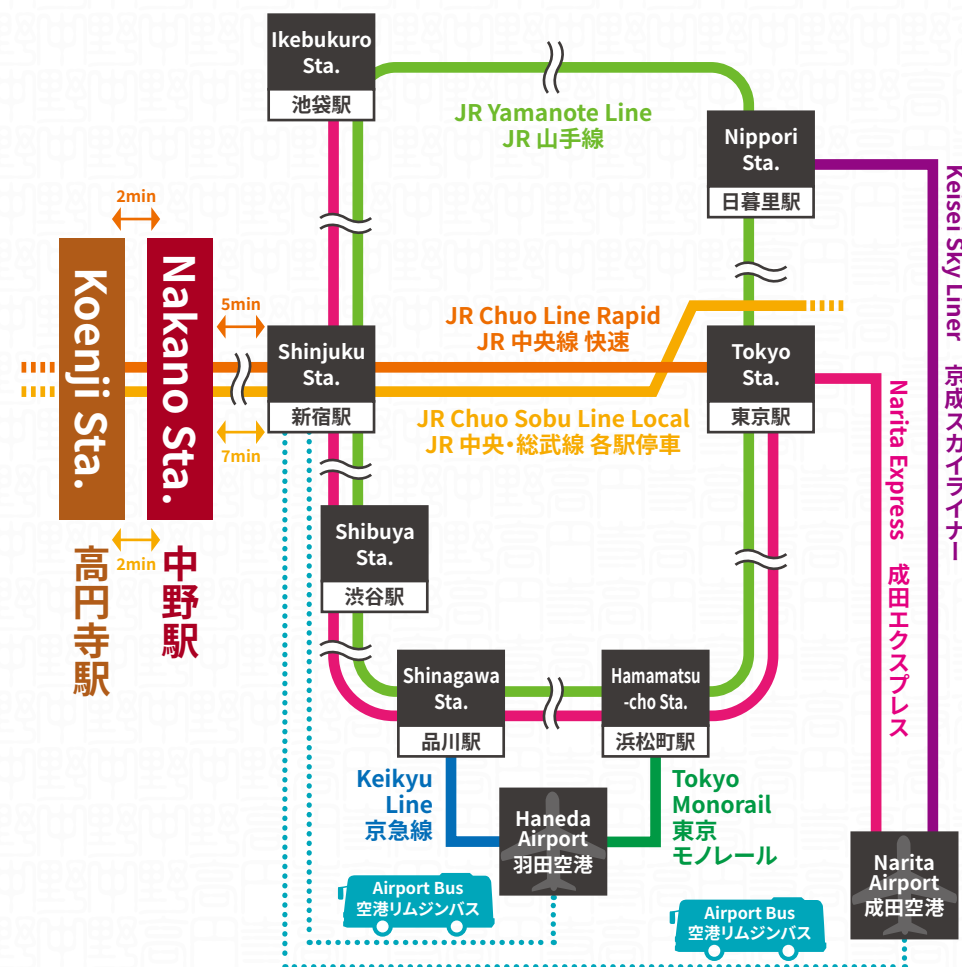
Ikebukuro Sta.
池袋駅

JR Yamanote Line
JR 山手線

Nippori Sta.
日暮里駅

Keisei Sky Liner 京成スカイライナー

2min

Koenji Sta.

Nakano Sta.

5min

Shinjuku Sta.
新宿駅

JR Chuo Line Rapid
JR 中央線 快速

Tokyo Sta.
東京駅

JR Chuo Sobu Line Local
JR 中央･総武線 各駅停車

7min

Narita Express 成田エクスプレス

2min

高円寺駅

中野駅

Shibuya Sta.
渋谷駅

Shinagawa Sta.
品川駅

Hamamatsu-cho Sta.
浜松町駅

Keikyu Line
京急線

Haneda Airport
羽田空港

Tokyo Monorail
東京モノレール

Airport Bus
空港リムジンバス

Airport Bus
空港リムジンバス

Narita Airport
成田空港